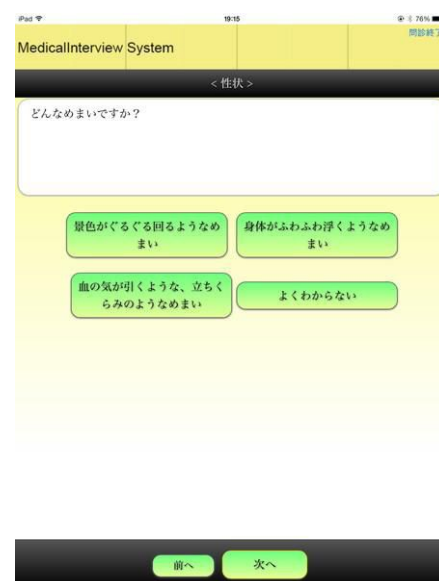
iPad
19:15
76%
MedicalInterview System
問診終了
＜性状＞
どんなめまいですか？
景色がぐるぐる回るようなめまい
身体がふわふわ浮くようなめまい
血の気が引くような、立ちくらみのようなめまい
よくわからない
前へ
次へ